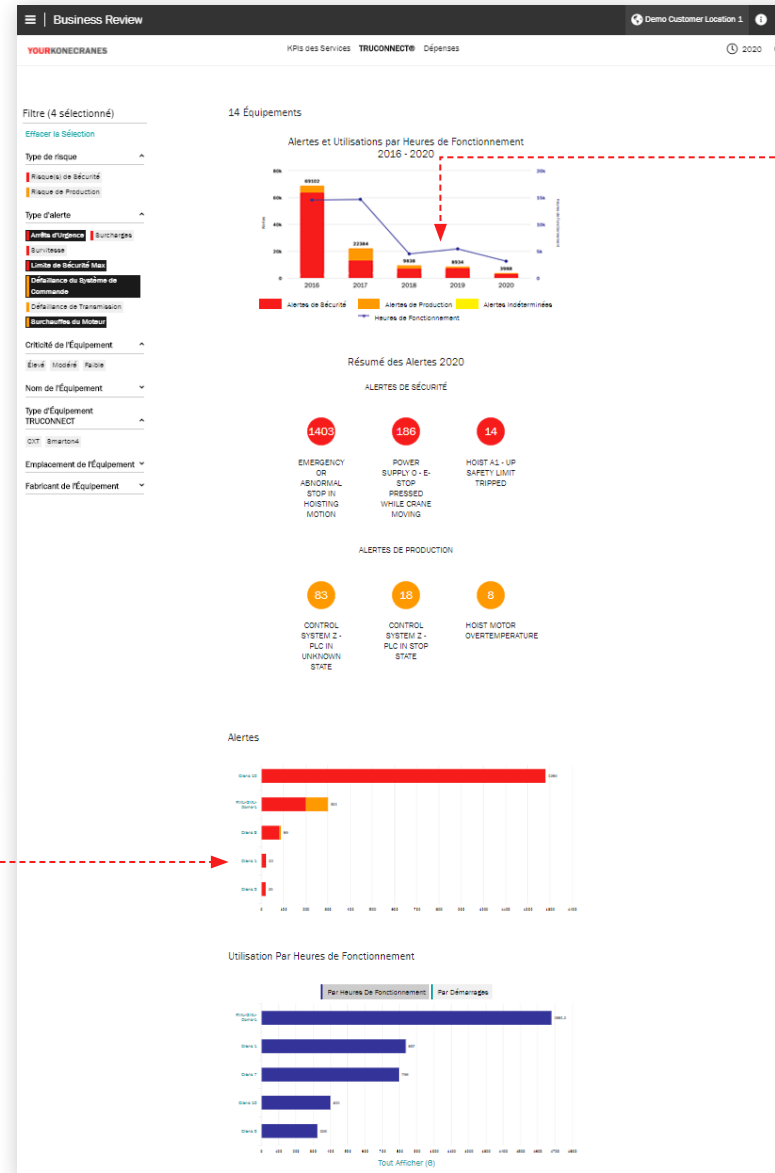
Business Review

Demo Customer Location 1

YOURKONECRANES

KPIs des Services TRUCONNECT® Dépenses

2020

Filtre (4 sélectionné)

Effacer la Sélection

Type de risque

Risque(s) de Sécurité

Risque de Production

Type d'alerte

Arrêts d'Urgence

Surcharges

Survitesse

Limite de Sécurité Max

Défaillance du Système de Commande

Défaillance de Transmission

Surchauffes du Moteur

Criticité de l'Équipement

Élevé Modéré Faible

Nom de l'Équipement

Type d'Équipement TRUCONNECT

CXT Smarton4

Emplacement de l'Équipement

Fabricant de l'Équipement

14 Équipements

Alertes et Utilisations par Heures de Fonctionnement 2016 - 2020

| | 2016 | 2017 | 2018 | 2019 | 2020 |
|---|---|---|---|---|---|
| Alertes | 69102 | 22384 | 9838 | 8534 | 3986 |

Alertes de Sécurité Alertes de Production Alertes Indéterminées

Heures de Fonctionnement

Résumé des Alertes 2020

ALERTES DE SÉCURITÉ

1403
EMERGENCY OR ABNORMAL STOP IN HOISTING MOTION

186
POWER SUPPLY O - E-STOP PRESSED WHILE CRANE MOVING

14
HOIST A1 - UP SAFETY LIMIT TRIPPED

ALERTES DE PRODUCTION

83
CONTROL SYSTEM Z - PLC IN UNKNOWN STATE

18
CONTROL SYSTEM Z - PLC IN STOP STATE

8
HOIST MOTOR OVERTEMPERATURE

Alertes

Utilisation Par Heures de Fonctionnement

Par Heures De Fonctionnement Par Démarrages

Tout Afficher (6)